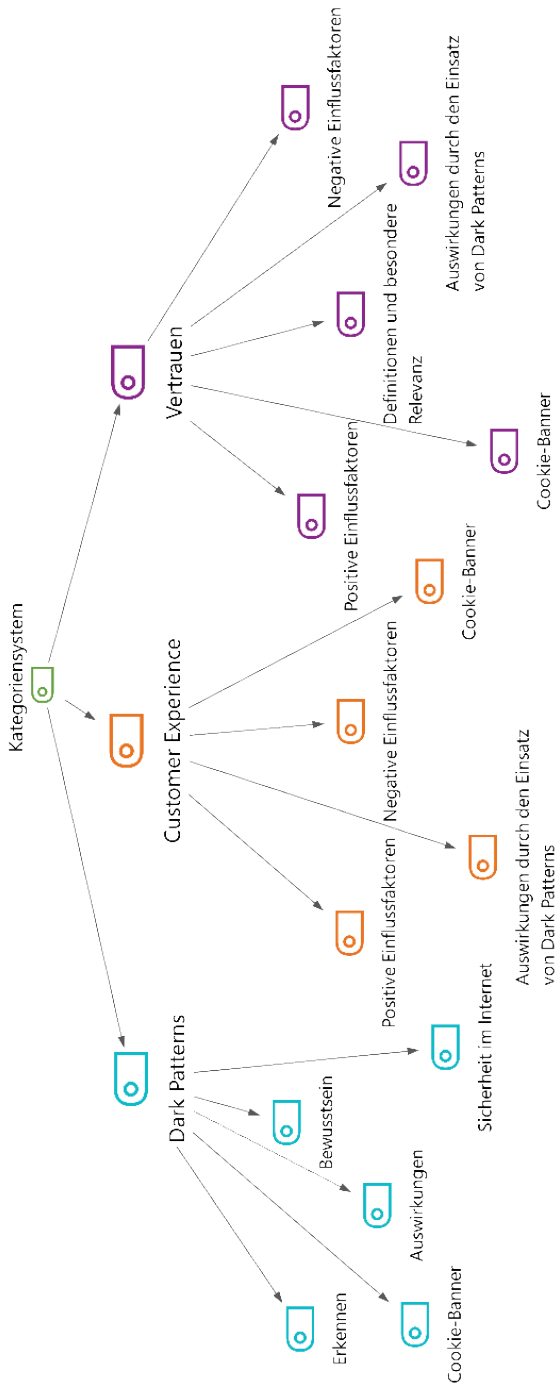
Kategoriensystem

Vertrauen

Negative Einflussfaktoren

Auswirkungen durch den Einsatz von Dark Patterns

Definitionen und besondere Relevanz

Cookie-Banner

Positive Einflussfaktoren

Customer Experience

Cookie-Banner

Negative Einflussfaktoren

Auswirkungen durch den Einsatz von Dark Patterns

Positive Einflussfaktoren

Dark Patterns

Sicherheit im Internet

Bewusstsein

Auswirkungen

Erkennen

Cookie-Banner